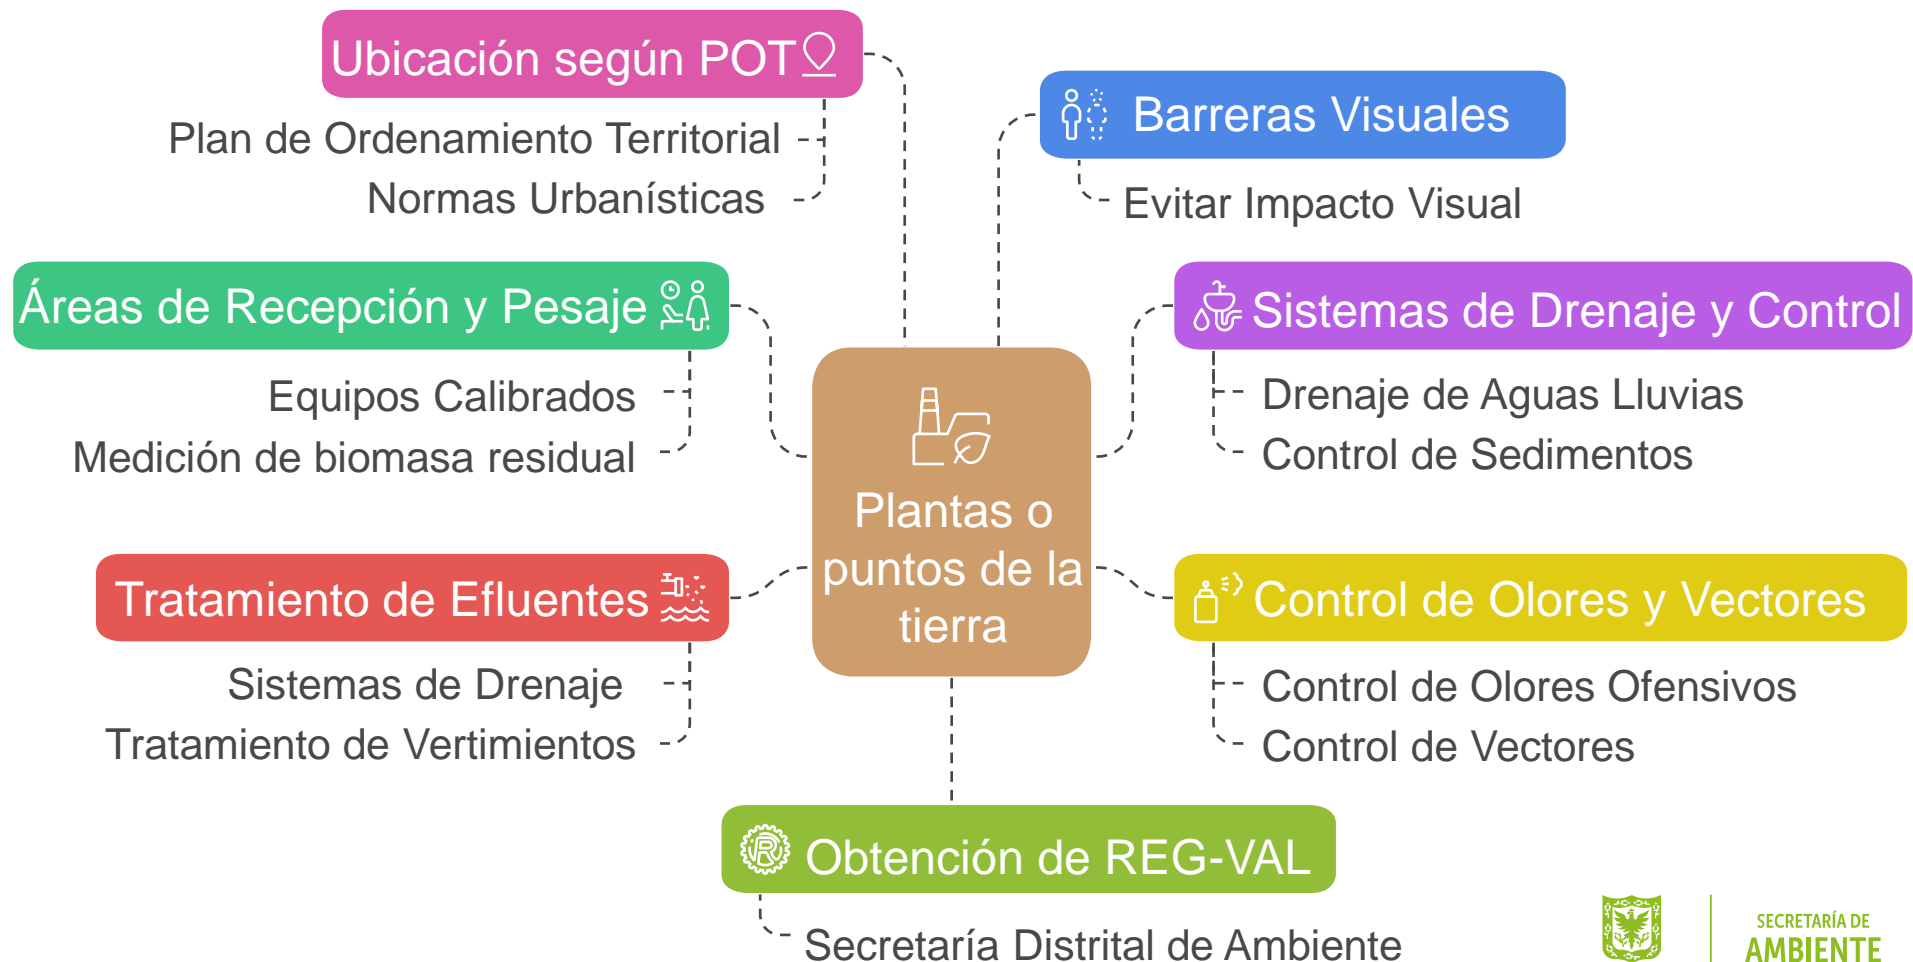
Ubicación según POT

Plan de Ordenamiento Territorial

Normas Urbanísticas

Barreras Visuales

Evitar Impacto Visual

Áreas de Recepción y Pesaje

Equipos Calibrados

Medición de biomasa residual

Sistemas de Drenaje y Control

Drenaje de Aguas Lluvias

Control de Sedimentos

Plantas o puntos de la tierra

Tratamiento de Efluentes

Sistemas de Drenaje

Tratamiento de Vertimientos

Control de Olores y Vectores

Control de Olores Ofensivos

Control de Vectores

Obtención de REG-VAL

Secretaría Distrital de Ambiente

SECRETARÍA DE AMBIENTE